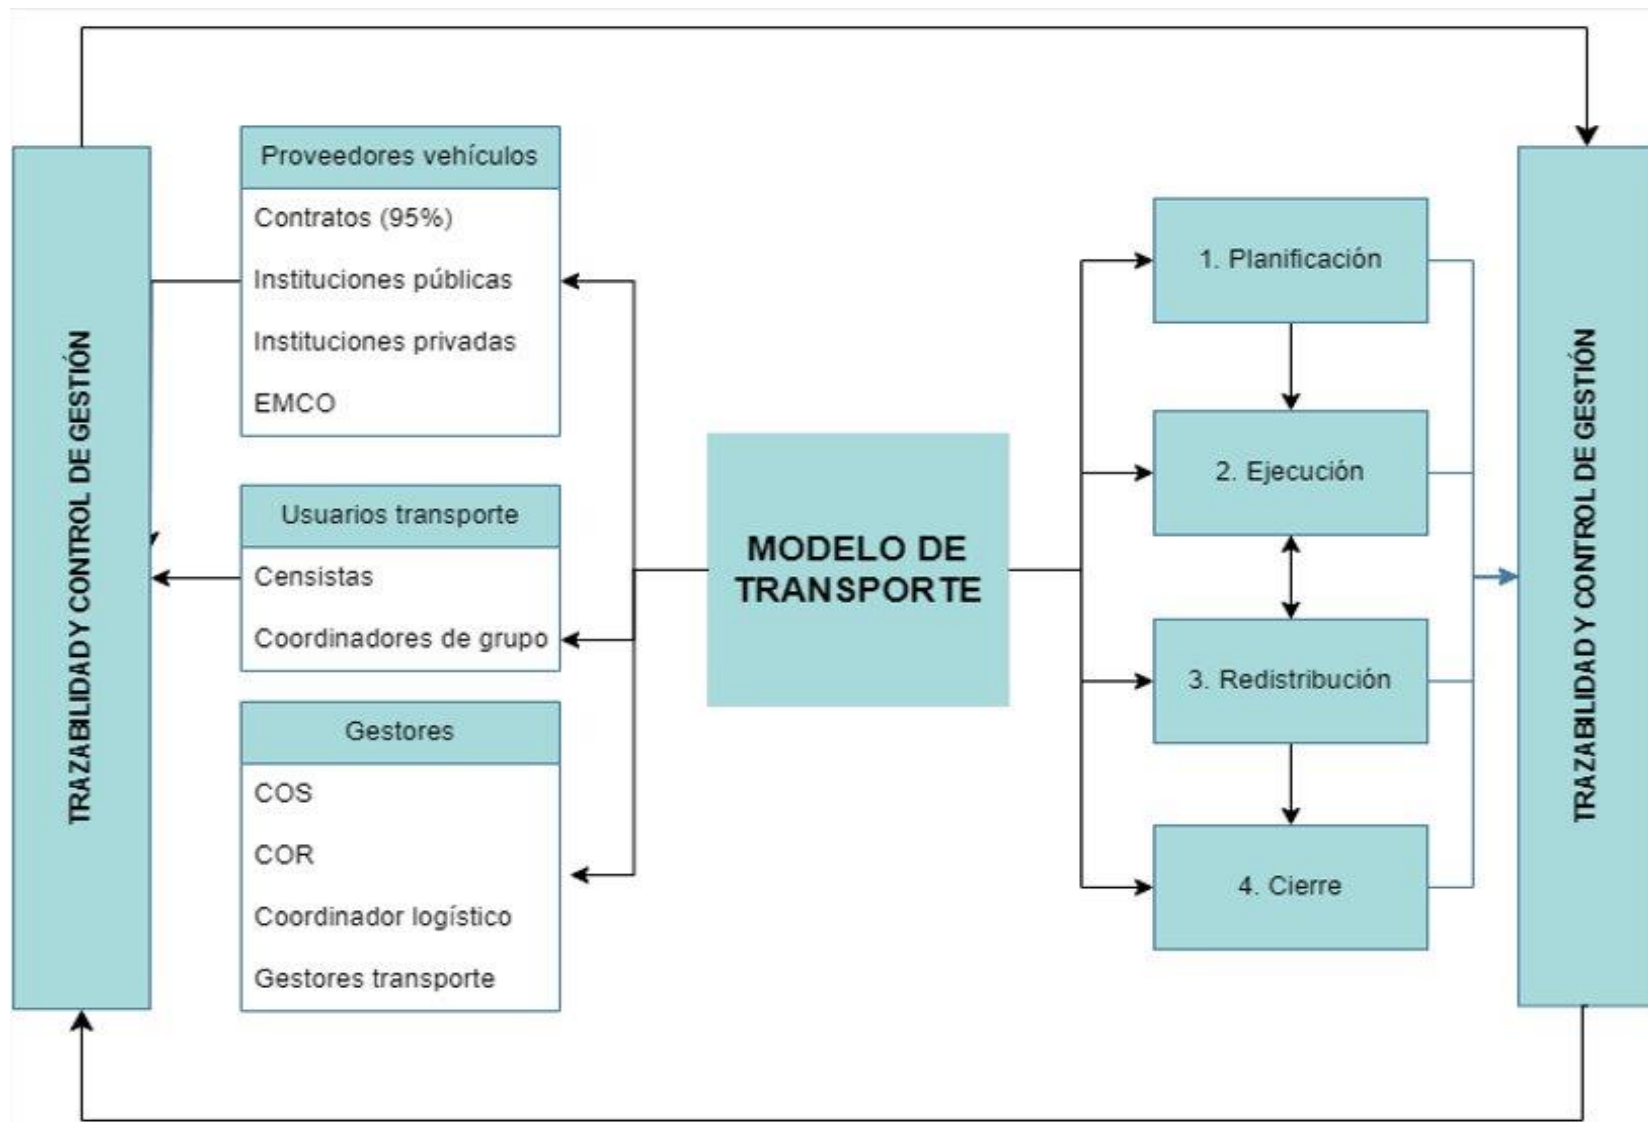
TRAZABILIDAD Y CONTROL DE GESTIÓN

Proveedores vehículos
Contratos (95%)
Instituciones públicas
Instituciones privadas
EMCO

Usuarios transporte
Censistas
Coordinadores de grupo

Gestores
COS
COR
Coordinador logístico
Gestores transporte

MODELO DE TRANSPORTE

1. Planificación
2. Ejecución
3. Redistribución
4. Cierre

TRAZABILIDAD Y CONTROL DE GESTIÓN